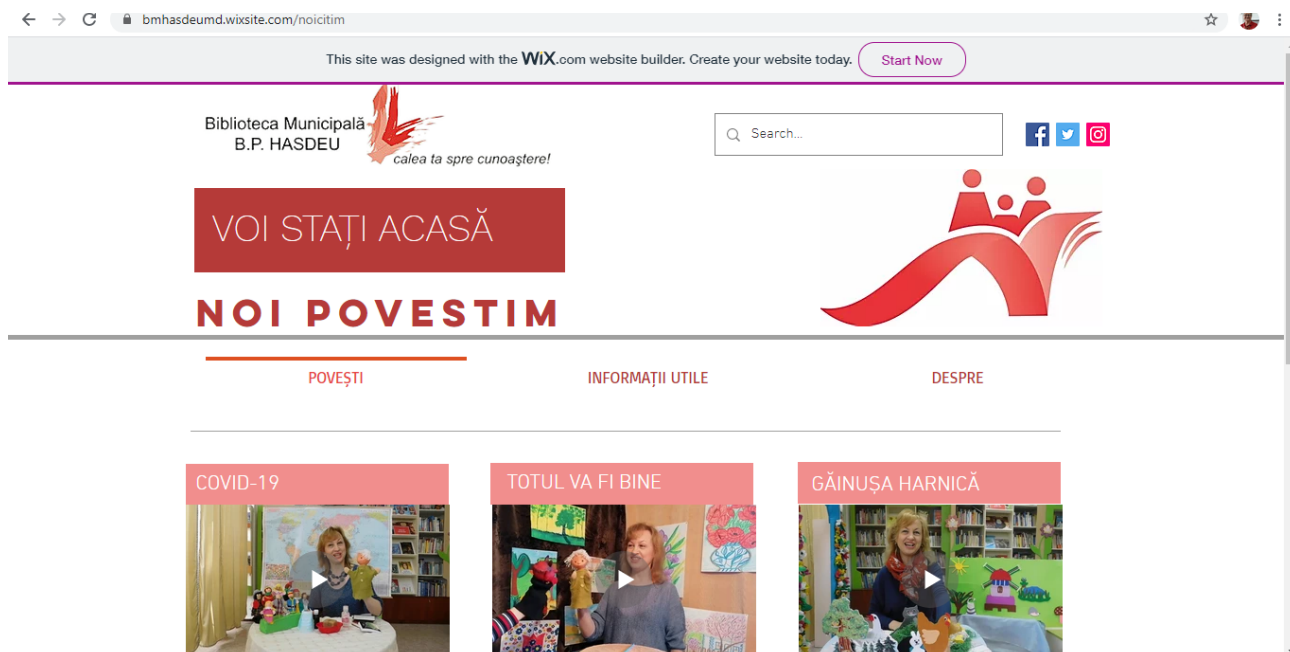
bmhasdeumd.wixsite.com/noicitim

This site was designed with the WiX.com website builder. Create your website today. Start Now

Biblioteca Municipală B.P. HASDEU calea ta spre cunoaştere!

Search...

VOI STAȚI ACASĂ

NOI POVESTIM

POVEȘTI

INFORMAȚII UTILE

DESPRE

COVID-19

TOTUL VA FI BINE

GĂINUȘA HARNICĂ